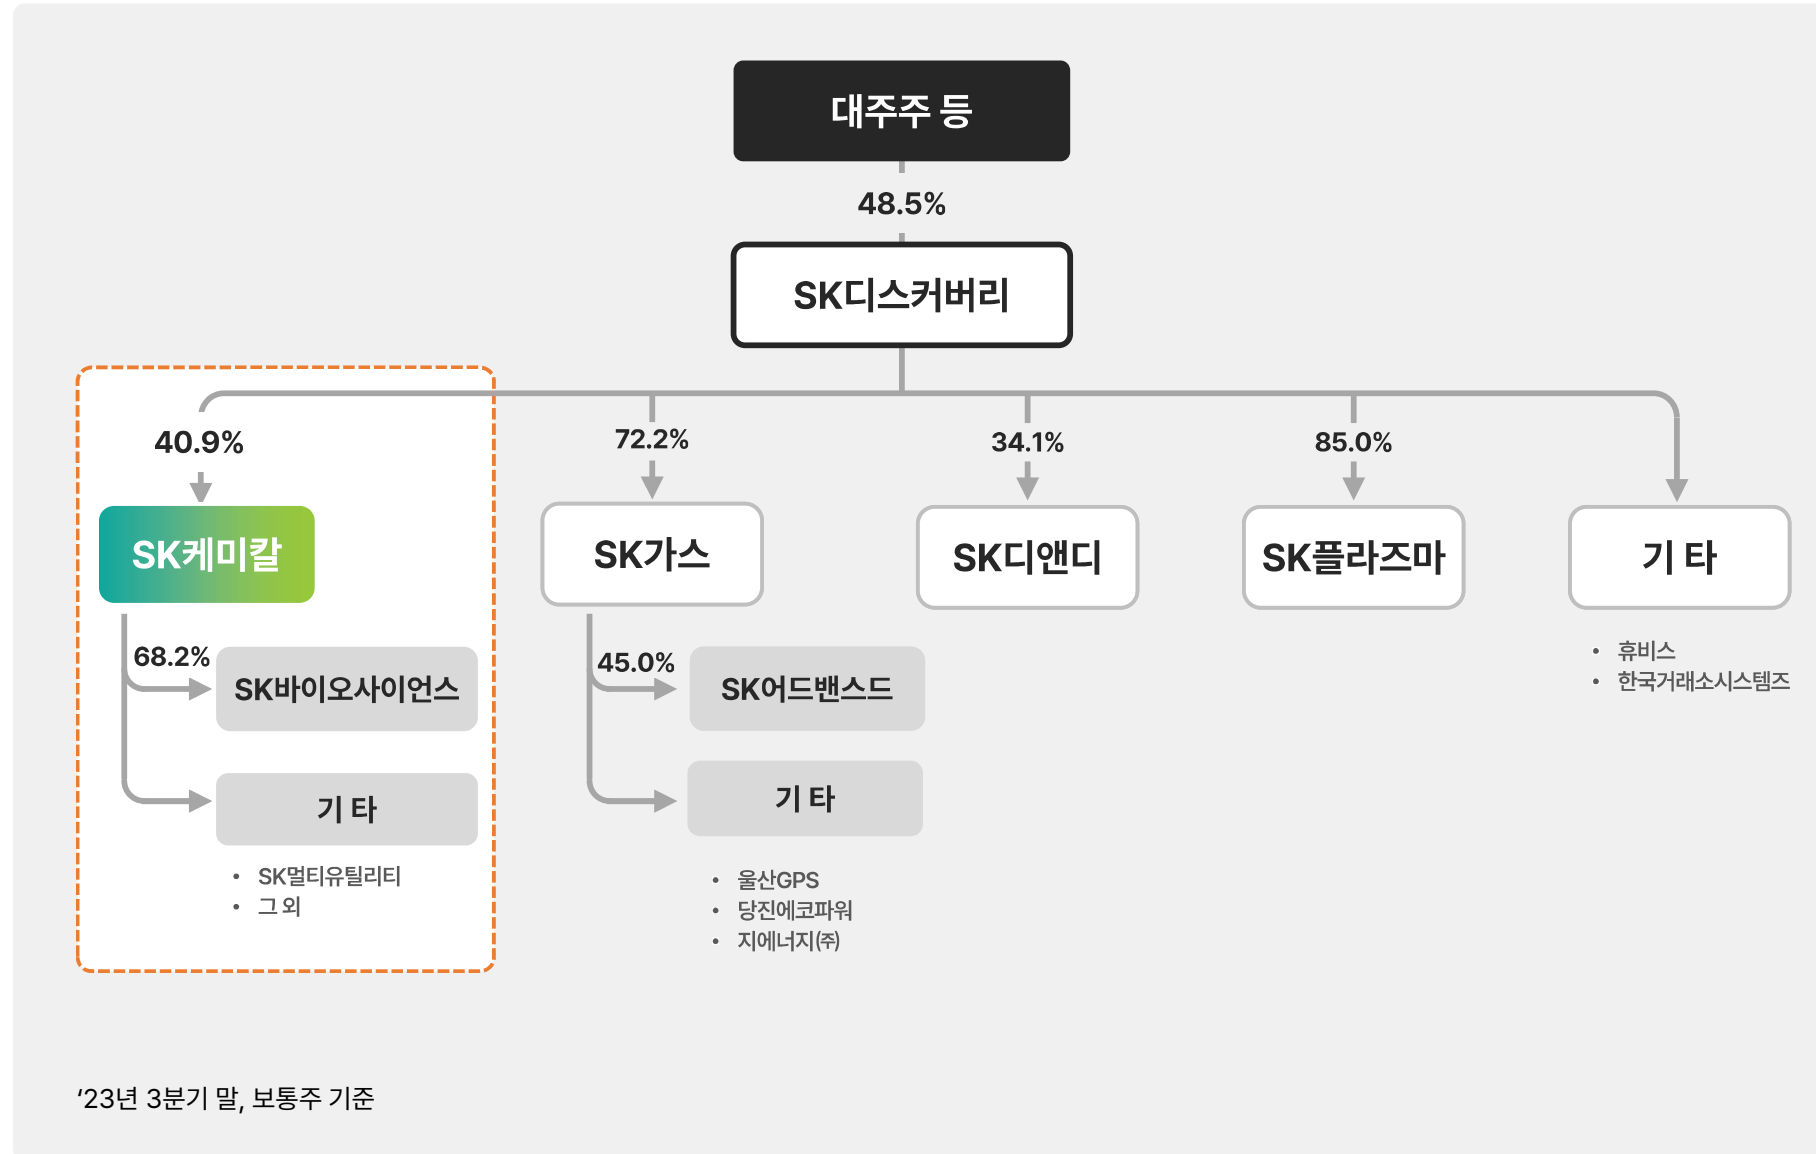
대주주 등

48.5%

SK디스커버리

40.9%

SK케미칼

68.2%

SK바이오사이언스

기 타

• SK멀티유틸리티
• 그 외

72.2%

SK가스

45.0%

SK어드밴스드

기 타

• 울산GPS
• 당진에코파워
• 지에너지(주)

34.1%

SK디앤디

85.0%

SK플라즈마

기 타

• 휴비스
• 한국거래소시스템즈

'23년 3분기 말, 보통주 기준